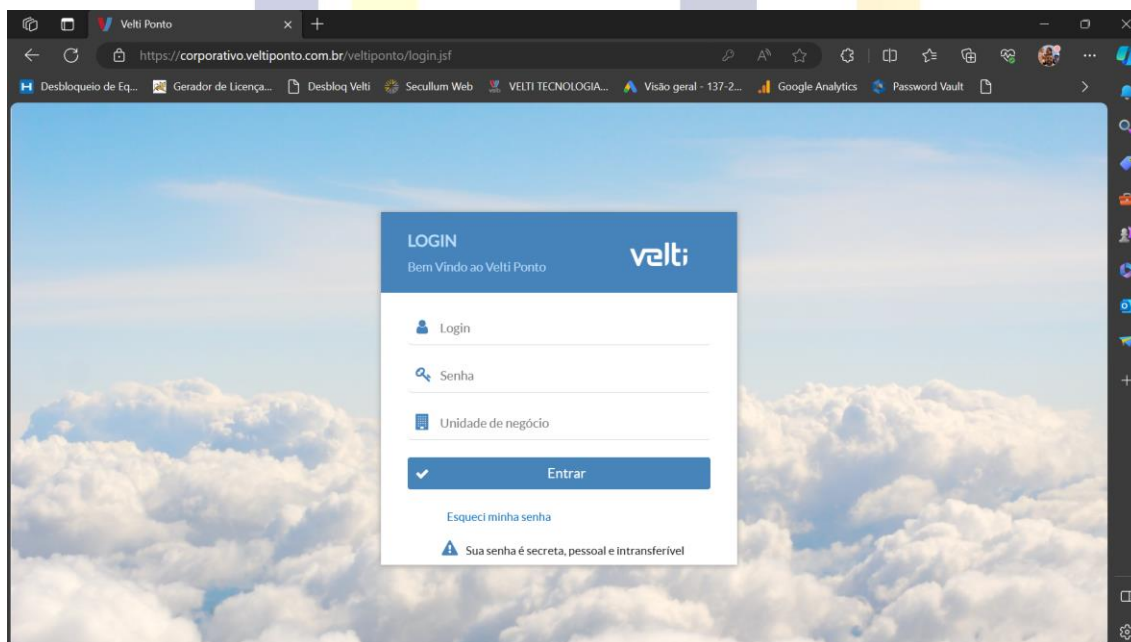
Velti Ponto

https://corporativo.veltiponto.com.br/veltiponto/login.jsf

Desbloqueio de Eq... Gerador de Licença... Desbloq Velti Secullum Web VELTI TECNOLOGIA... Visão geral - 137-2... Google Analytics Password Vault

LOGIN
Bem Vindo ao Velti Ponto

velti

Login

Senha

Unidade de negócio

Entrar

Esqueci minha senha

Sua senha é secreta, pessoal e intransferível